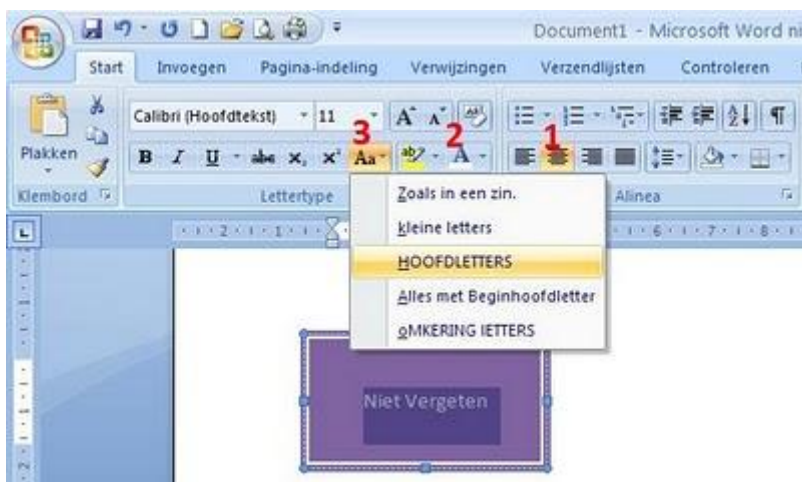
Document1 - Microsoft Word ni

Start
Invoegen
Pagina-indeling
Verwijzingen
Verzendlijsten
Controleren

Plakken
Klembord
Calibri (Hoofdtekst)
11
Lettertype
Alinea

3
2
1

Zoals in een zin.
kleine letters
HOOFDLETTERS
Alles met Beginhoofdletter
OMKERING lETTERS

Niet Vergeten